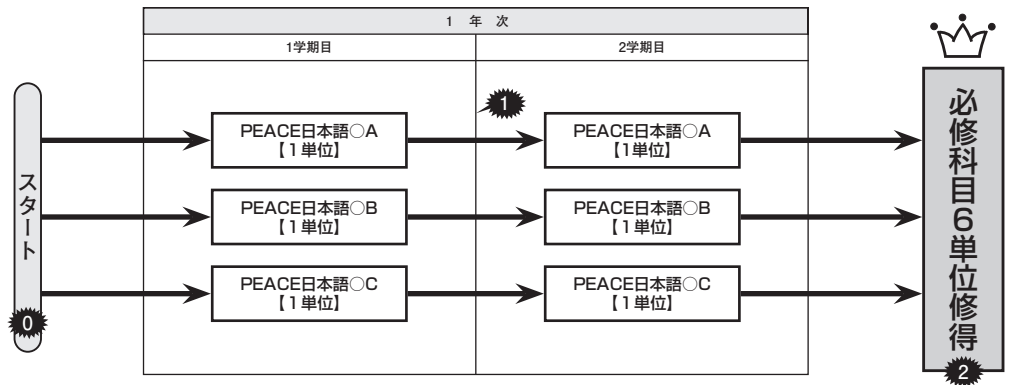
| 1 年 次 | |
|---|---|
| 1学期目 | 2学期目 |
| PEACE日本語○A【1単位】 | PEACE日本語○A【1単位】 |
| PEACE日本語○B【1単位】 | PEACE日本語○B【1単位】 |
| PEACE日本語○C【1単位】 | PEACE日本語○C【1単位】 |

スタート

0

1

必修科目6単位修得

2